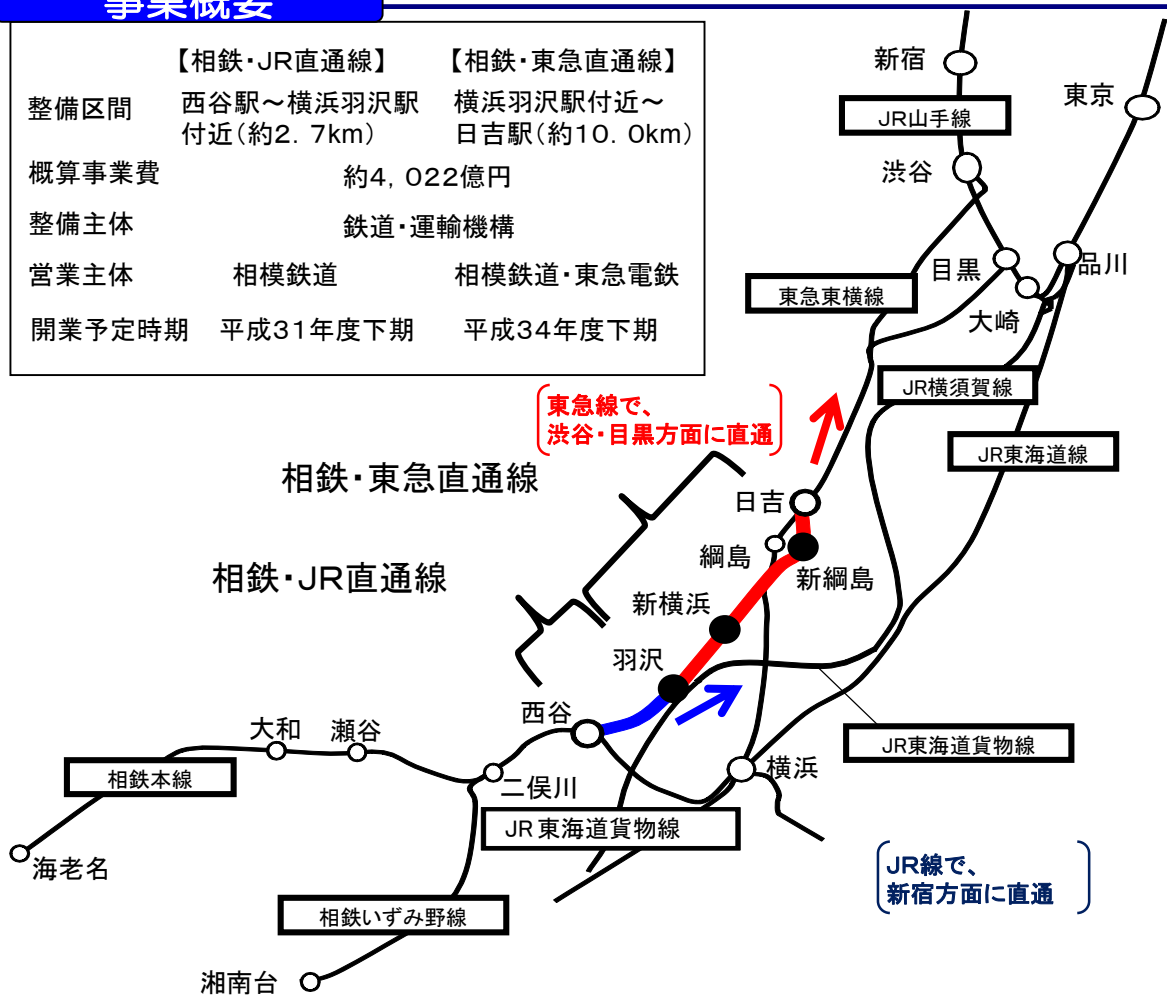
事業概要

| | 【相鉄・JR直通線】 | 【相鉄・東急直通線】 |
|---|---|---|
| 整備区間 | 西谷駅～横浜羽沢駅付近(約2.7km) | 横浜羽沢駅付近～日吉駅(約10.0km) |
| 概算事業費 | 約4,022億円 | |
| 整備主体 | 鉄道・運輸機構 | |
| 営業主体 | 相模鉄道 | 相模鉄道・東急電鉄 |
| 開業予定時期 | 平成31年度下期 | 平成34年度下期 |

新宿
東京
JR山手線
渋谷
目黒
品川
大崎
東急東横線
JR横須賀線
東急線で、渋谷・目黒方面に直通
JR東海道線
相鉄・東急直通線
日吉
綱島
新綱島
相鉄・JR直通線
新横浜
羽沢
西谷
大和
瀬谷
JR東海道貨物線
横浜
二俣川
相鉄本線
JR 東海道貨物線
海老名
JR線で、新宿方面に直通
相鉄いずみ野線
湘南台